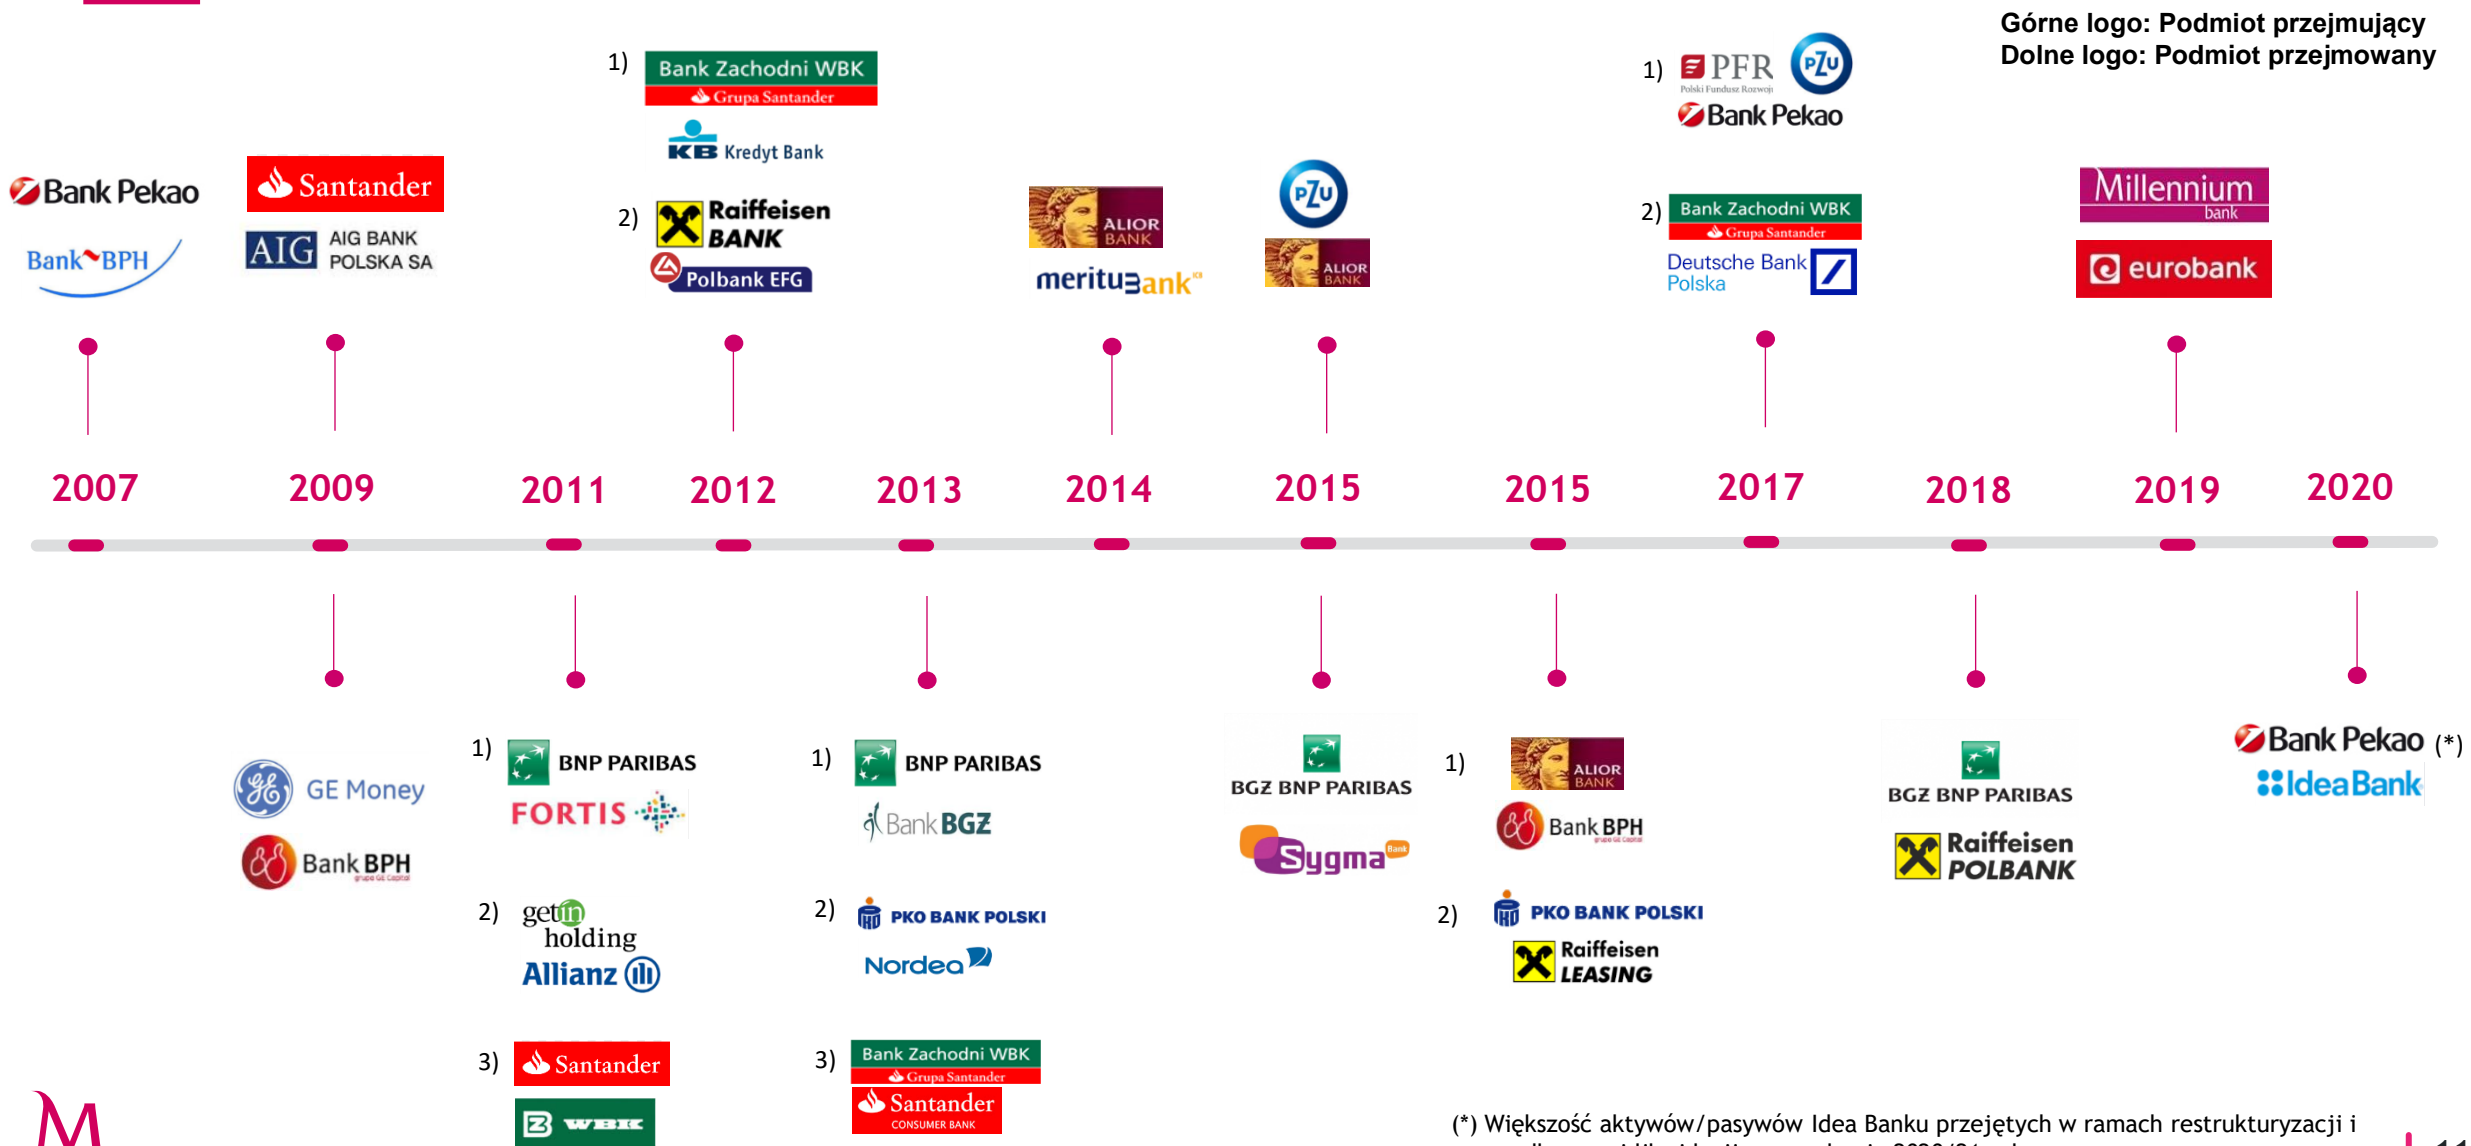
Górne logo: Podmiot przejmujący
Dolne logo: Podmiot przejmowany

Bank Pekao
Bank BPH

Santander
AIG AIG BANK POLSKA SA

1) Bank Zachodni WBK Grupa Santander
KB Kredyt Bank
2) Raiffeisen BANK
Polbank EFG

ALIOR BANK
meritumbank

PZU
ALIOR BANK

1) PFR Polski Fundusz Rozwoju PZU
Bank Pekao
2) Bank Zachodni WBK Grupa Santander
Deutsche Bank Polska

Millennium bank
eurobank

2007 2009 2011 2012 2013 2014 2015 2015 2017 2018 2019 2020

GE Money
Bank BPH

1) BNP PARIBAS
FORTIS
2) getin holding
Allianz
3) Santander
WBK

1) BNP PARIBAS
Bank BGZ
2) PKO BANK POLSKI
Nordea
3) Bank Zachodni WBK Grupa Santander
Santander CONSUMER BANK

BGZ BNP PARIBAS
Sygma Bank

1) ALIOR BANK
Bank BPH
2) PKO BANK POLSKI
Raiffeisen LEASING

BGZ BNP PARIBAS
Raiffeisen POLBANK

Bank Pekao (*)
IdeaBank

(*) Większość aktywów/pasywów Idea Banku przejętych w ramach restrukturyzacji i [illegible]

M